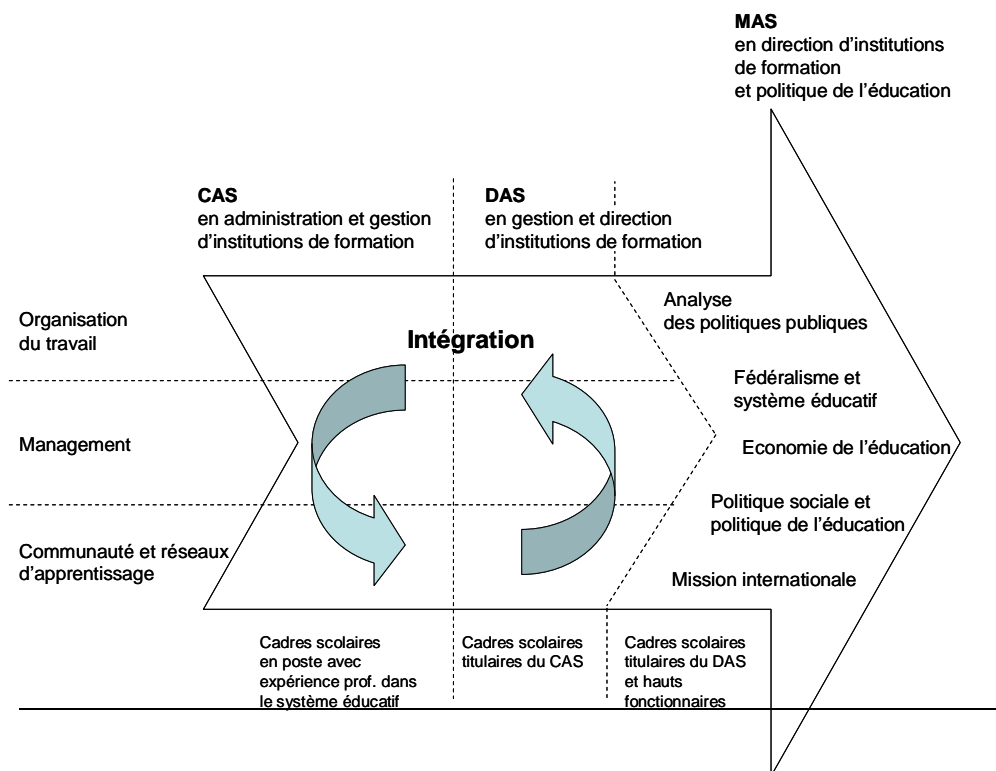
MAS
en direction d'institutions de formation et politique de l'éducation

CAS
en administration et gestion d'institutions de formation

DAS
en gestion et direction d'institutions de formation

Organisation du travail

Management

Communauté et réseaux d'apprentissage

Intégration

Analyse des politiques publiques

Fédéralisme et système éducatif

Economie de l'éducation

Politique sociale et politique de l'éducation

Mission internationale

Cadres scolaires en poste avec expérience prof. dans le système éducatif

Cadres scolaires titulaires du CAS

Cadres scolaires titulaires du DAS et hauts fonctionnaires